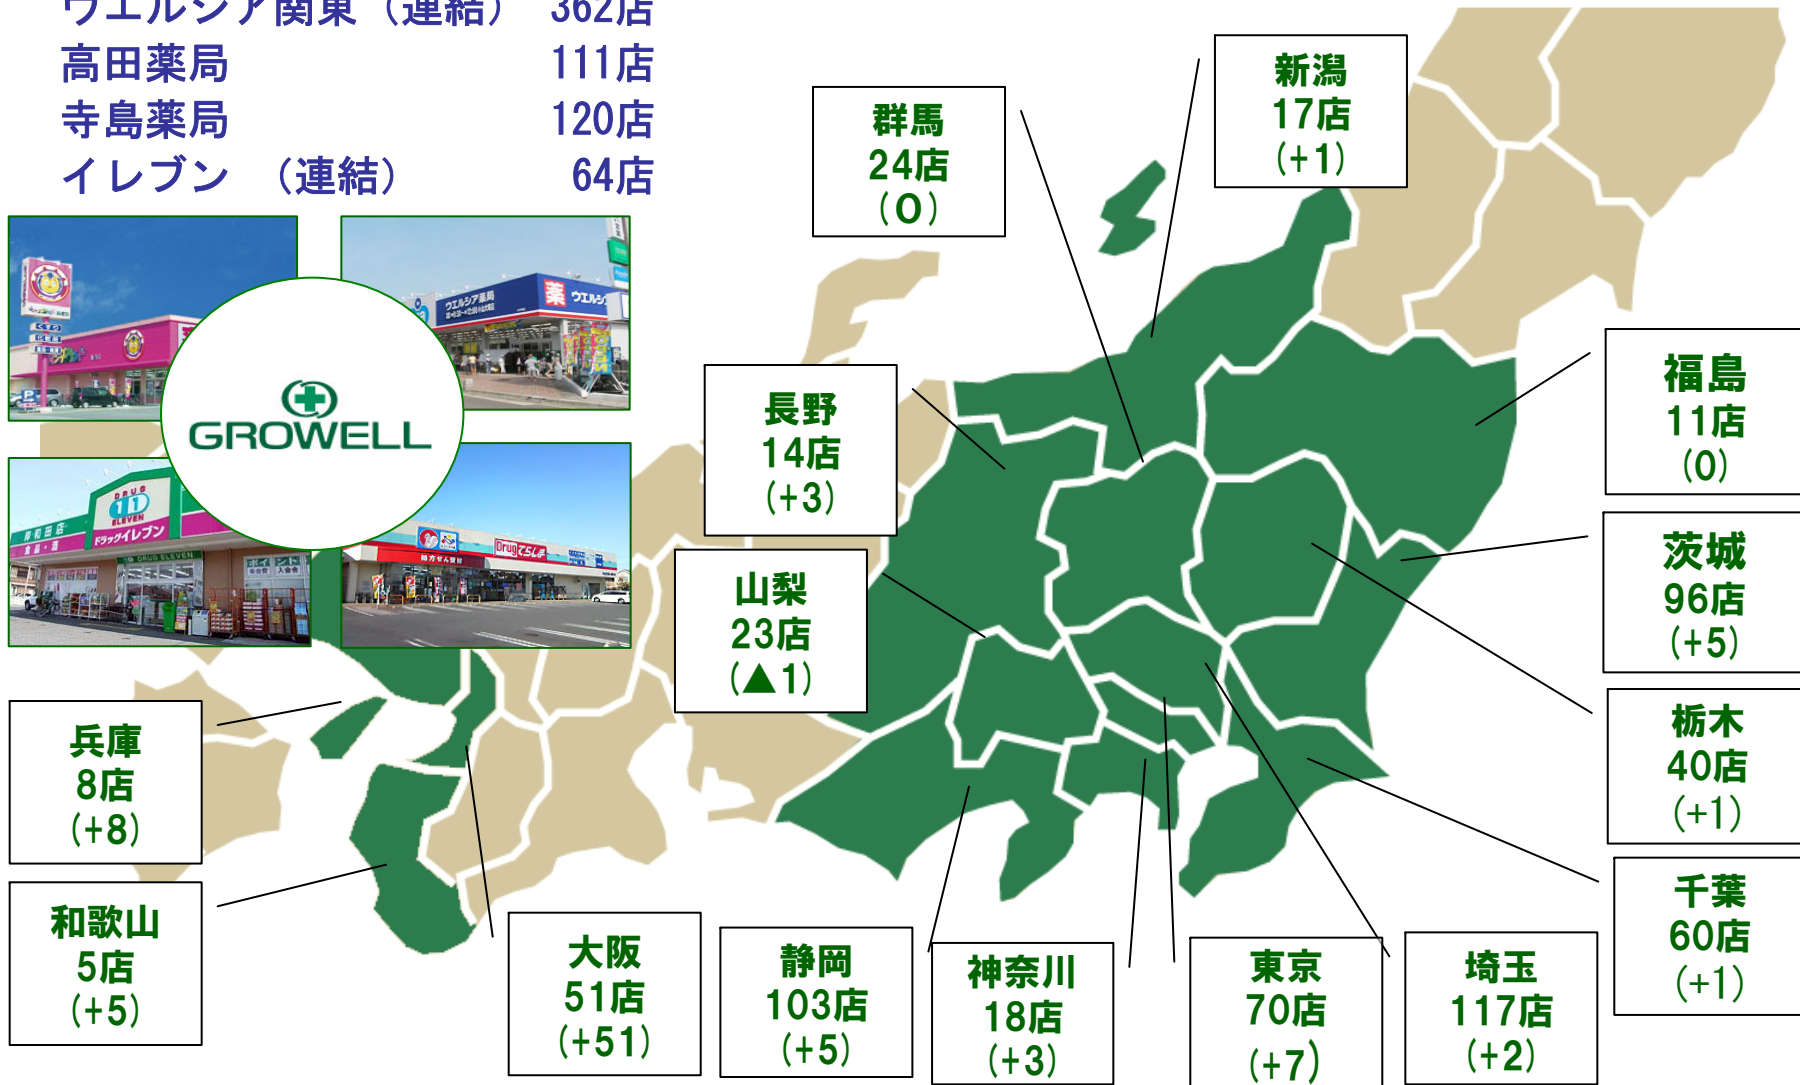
ウエルシア関東（連結） 362店
高田薬局 111店
寺島薬局 120店
イレブン （連結） 64店

GROWELL

群馬
24店
（0）

新潟
17店
（+1）

長野
14店
（+3）

福島
11店
（0）

山梨
23店
（▲1）

茨城
96店
（+5）

栃木
40店
（+1）

兵庫
8店
（+8）

千葉
60店
（+1）

和歌山
5店
（+5）

大阪
51店
（+51）

静岡
103店
（+5）

神奈川
18店
（+3）

東京
70店
（+7）

埼玉
117店
（+2）